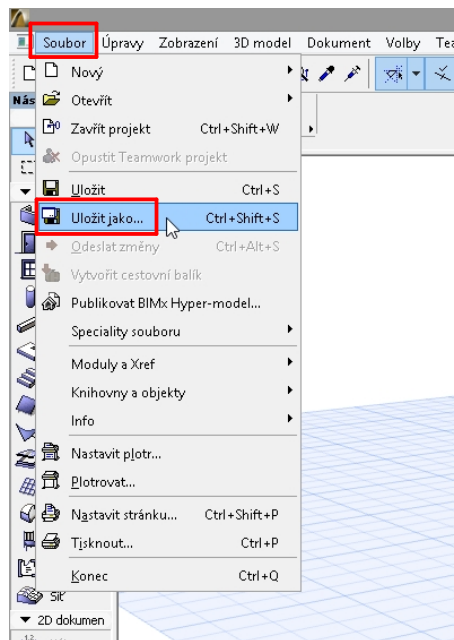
Soubor Úpravy Zobrazení 3D model Dokument Volby Tea

Nás

Nový
Otevřít
Zavřít projekt Ctrl+Shift+W
Opustit Teamwork projekt
Uložit Ctrl+S
Uložit jako... Ctrl+Shift+S
Odeslat změny Ctrl+Alt+S
Vytvořit cestovní balík
Publikovat BIMx Hyper-model...
Speciality souboru
Moduly a Xref
Knihovny a objekty
Info
Nastavit plotr...
Plotrovat...
Nastavit stránku... Ctrl+Shift+P
Tisknout... Ctrl+P
Konec Ctrl+Q

Síť
2D dokumen